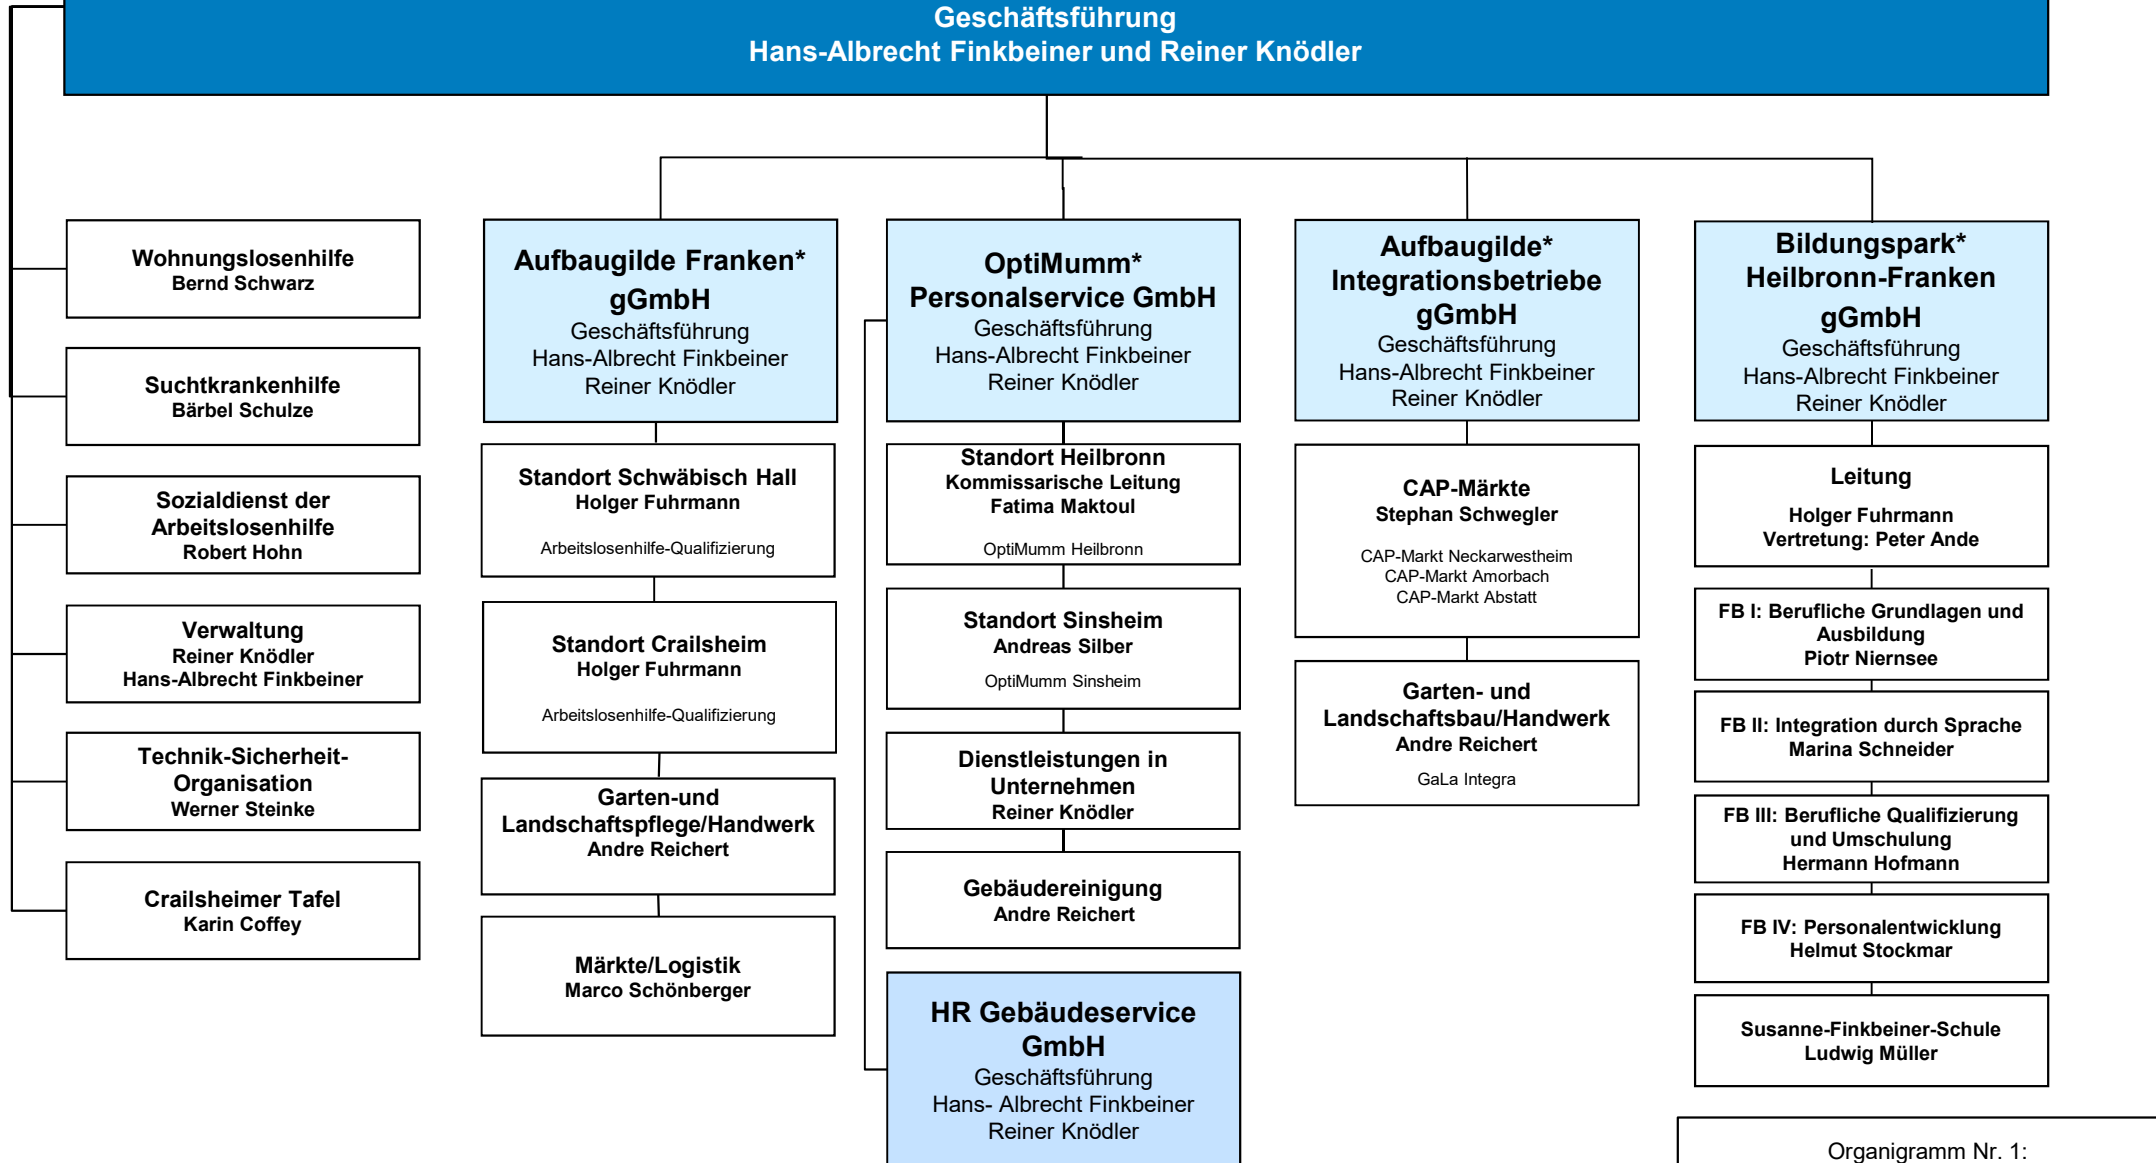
Geschäftsführung
Hans-Albrecht Finkbeiner und Reiner Knödler

Wohnungslosenhilfe
Bernd Schwarz

Suchtkrankenhilfe
Bärbel Schulze

Sozialdienst der Arbeitslosenhilfe
Robert Hohn

Verwaltung
Reiner Knödler
Hans-Albrecht Finkbeiner

Technik-Sicherheit-Organisation
Werner Steinke

Crailsheimer Tafel
Karin Coffey

Aufbaugilde Franken* gGmbH
Geschäftsführung
Hans-Albrecht Finkbeiner
Reiner Knödler

Standort Schwäbisch Hall
Holger Fuhrmann
Arbeitslosenhilfe-Qualifizierung

Standort Crailsheim
Holger Fuhrmann
Arbeitslosenhilfe-Qualifizierung

Garten-und Landschaftspflege/Handwerk
Andre Reichert

Märkte/Logistik
Marco Schönberger

OptiMumm* Personalservice GmbH
Geschäftsführung
Hans-Albrecht Finkbeiner
Reiner Knödler

Standort Heilbronn
Kommissarische Leitung
Fatima Maktoul
OptiMumm Heilbronn

Standort Sinsheim
Andreas Silber
OptiMumm Sinsheim

Dienstleistungen in Unternehmen
Reiner Knödler

Gebäudereinigung
Andre Reichert

HR Gebäudeservice GmbH
Geschäftsführung
Hans- Albrecht Finkbeiner
Reiner Knödler

Aufbaugilde* Integrationsbetriebe gGmbH
Geschäftsführung
Hans-Albrecht Finkbeiner
Reiner Knödler

CAP-Märkte
Stephan Schwegler
CAP-Markt Neckarwestheim
CAP-Markt Amorbach
CAP-Markt Abstatt

Garten- und Landschaftsbau/Handwerk
Andre Reichert
GaLa Integra

Bildungspark* Heilbronn-Franken gGmbH
Geschäftsführung
Hans-Albrecht Finkbeiner
Reiner Knödler

Leitung
Holger Fuhrmann
Vertretung: Peter Ande

FB I: Berufliche Grundlagen und Ausbildung
Piotr Niernsee

FB II: Integration durch Sprache
Marina Schneider

FB III: Berufliche Qualifizierung und Umschulung
Hermann Hofmann

FB IV: Personalentwicklung
Helmut Stockmar

Susanne-Finkbeiner-Schule
Ludwig Müller

Organigramm Nr. 1: